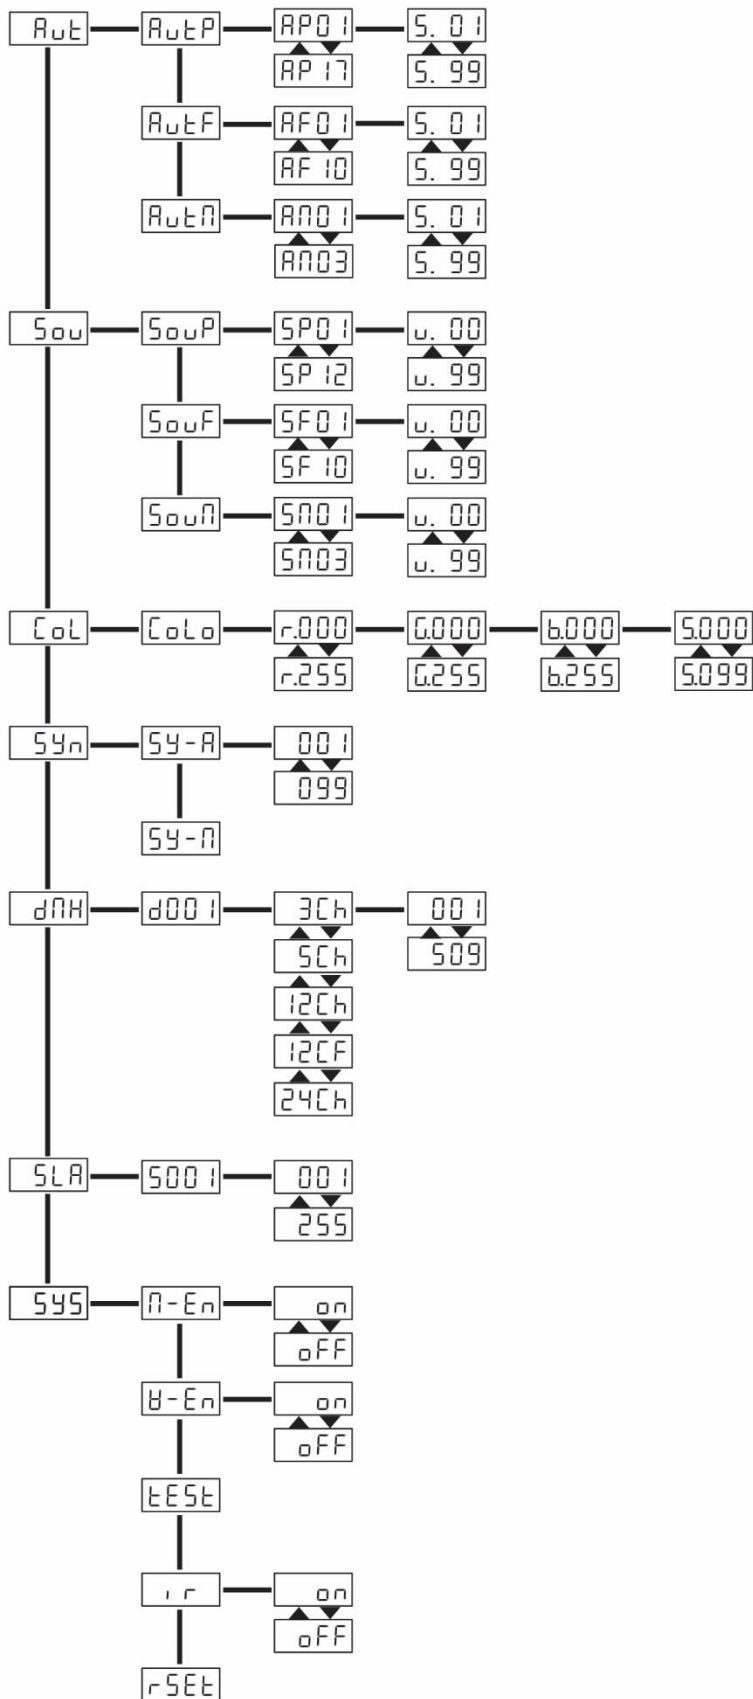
Aut
AutP
AP01
AP17
S. 01
S. 99
AutF
AF01
AF10
S. 01
S. 99
AutM
AM01
AM03
S. 01
S. 99

Sou
SouP
SP01
SP12
u. 00
u. 99
SouF
SF01
SF10
u. 00
u. 99
SouM
SM01
SM03
u. 00
u. 99

CoL
CoLo
r.000
r.255
G.000
G.255
b.000
b.255
S.000
S.099

Syn
SY-A
001
099
SY-M

dMX
d001
3Ch
5Ch
12Ch
12CF
24Ch
001
509

SLA
S001
001
255

SYS
M-En
on
oFF
W-En
on
oFF
tESt
ir
on
oFF
rSEt